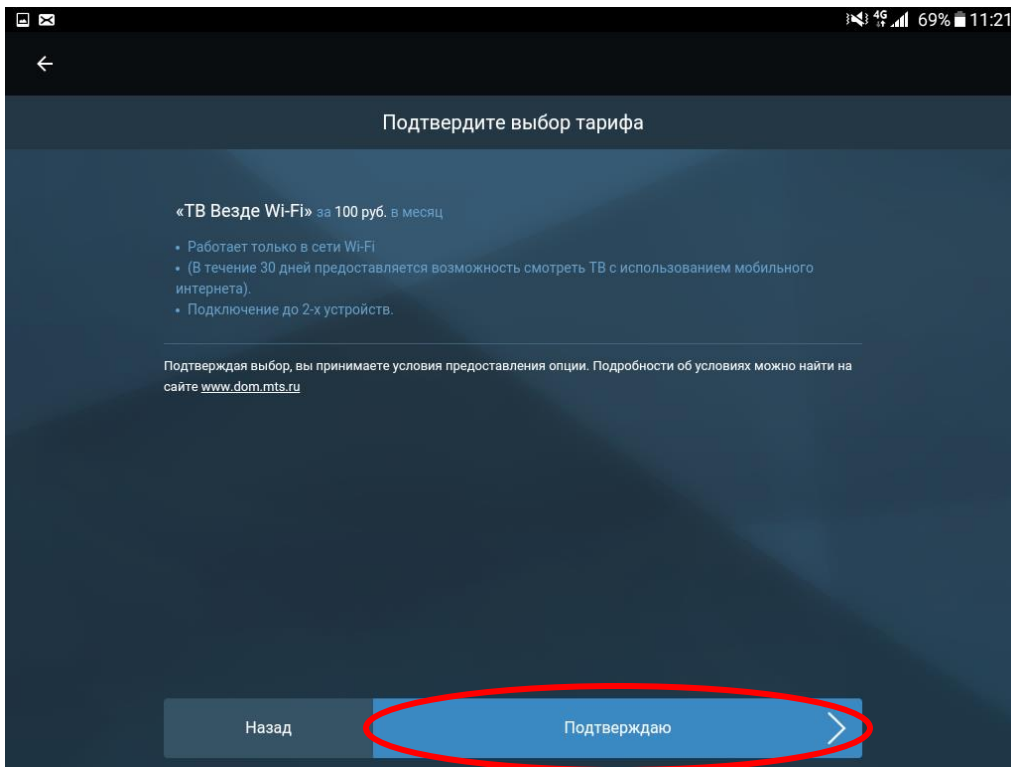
4G 69% 11:21

Подтвердите выбор тарифа

«ТВ Везде Wi-Fi» за 100 руб. в месяц

• Работает только в сети Wi-Fi
• (В течение 30 дней предоставляется возможность смотреть ТВ с использованием мобильного интернета).
• Подключение до 2-х устройств.

Подтверждая выбор, вы принимаете условия предоставления опции. Подробности об условиях можно найти на сайте www.dom.mts.ru

Назад

Подтверждаю